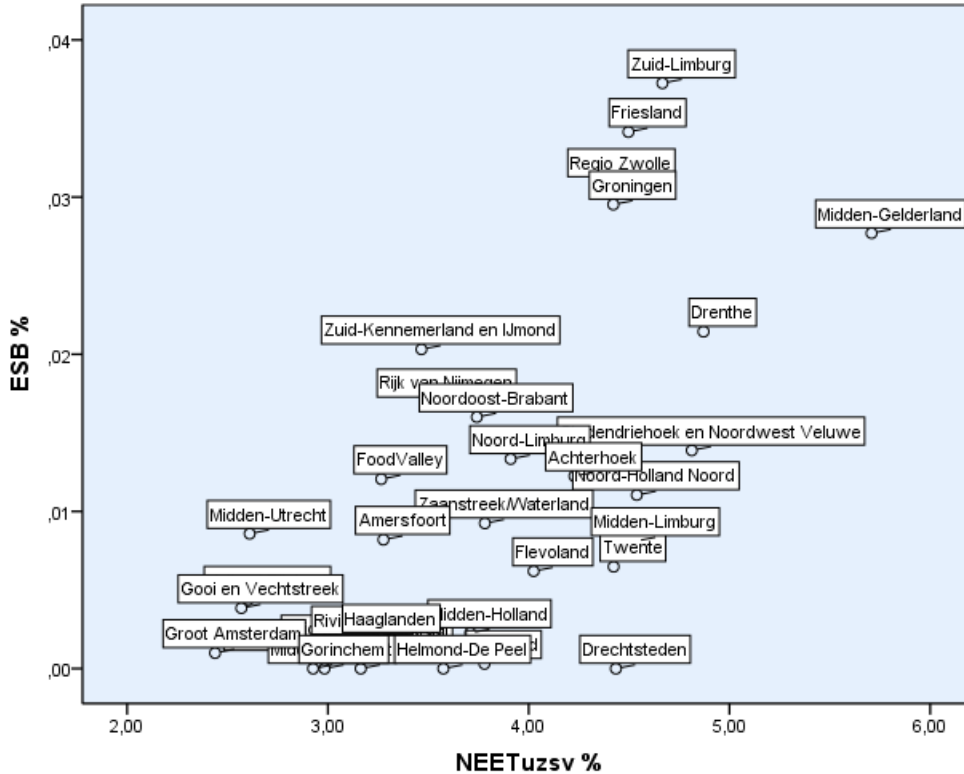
,04
,03
,02
,01
,00

ESB %

Zuid-Limburg
Friesland
Regio Zwolle
Groningen
Midden-Gelderland
Drenthe
Zuid-Kennemerland en IJmond
Rijk van Nijmegen
Noordoost-Brabant
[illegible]endriehoek en Noordwest Veluwe
Noord-Limburg
Achterhoek
Noord-Holland Noord
FoodValley
Zaanstreek/Waterland
Midden-Utrecht
Amersfoort
Midden-Limburg
Twente
Flevoland
Gooi en Vechtstreek
Midden-Holland
Rivi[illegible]
Haaglanden
Groot Amsterdam
Mi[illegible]
Gorinchem
Helmond-De Peel
Drechtsteden

2,00
3,00
4,00
5,00
6,00

NEETuzsv %